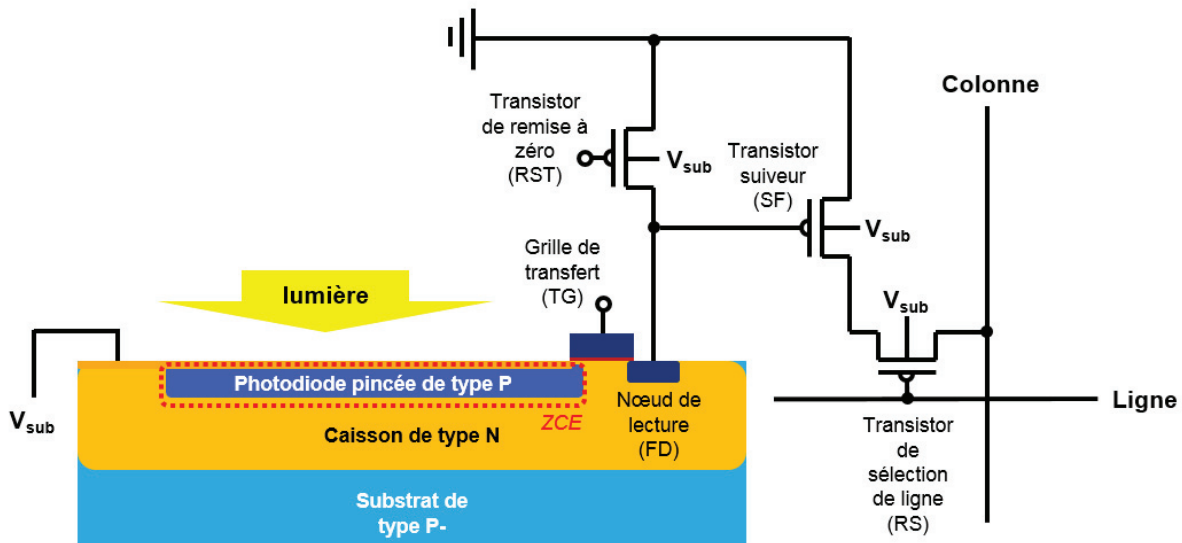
Colonne

Transistor de remise à zéro (RST)

$V_{sub}$

Transistor suiveur (SF)

$V_{sub}$

Grille de transfert (TG)

lumière

$V_{sub}$

Photodiode pincée de type P

ZCE

Nœud de lecture (FD)

Ligne

$V_{sub}$

Caisson de type N

Transistor de sélection de ligne (RS)

Substrat de type P-